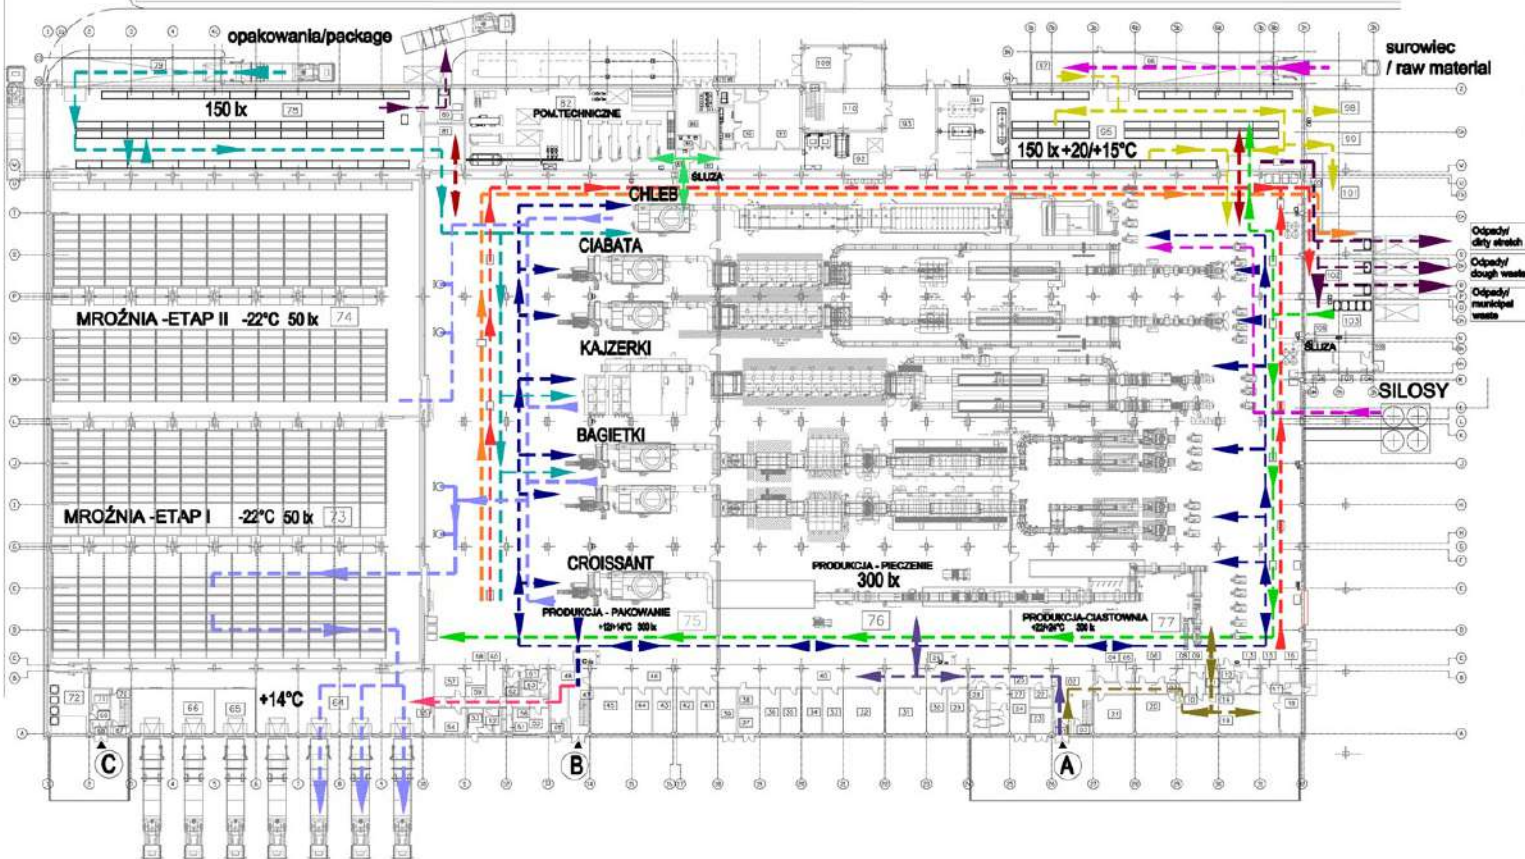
opakowania/package

surowiec / raw material

150 lx

POM. TECHNICZNE

150 lx +20/+15°C

CHLEB

ŚLUZA

CIABATA

Odpady/ dirty stretch

Odpady/ dough waste

Odpady/ municipal waste

MROŹNIA - ETAP II -22°C 50 lx 74

KAJZERKI

ŚLUZA

SILOSY

BAGIETKI

MROŹNIA - ETAP I -22°C 50 lx 73

CROISSANT

PRODUKCJA - PIECZENIE 300 lx

PRODUKCJA - PAKOWANIE +12/+16°C 300 lx 75

76

PRODUKCJA-CIASTOWNIA +22/+26°C 300 lx 77

72

66 65 +14°C 64

C

B

A